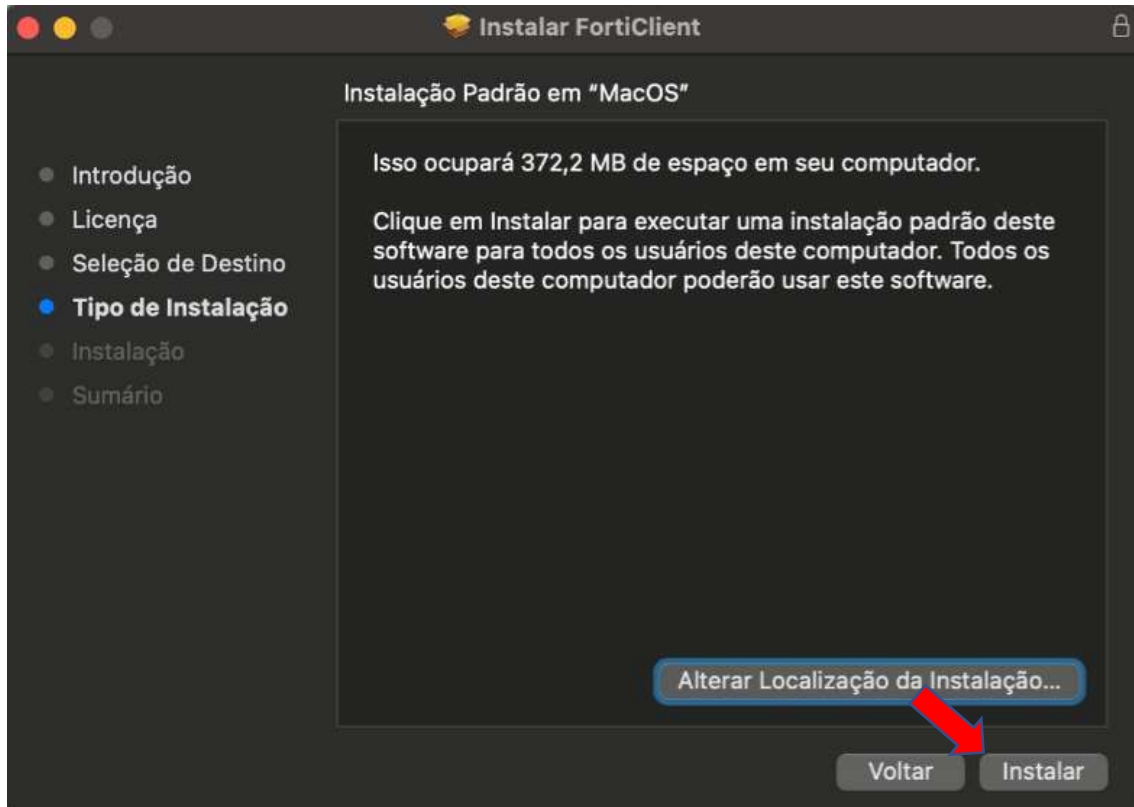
Instalar FortiClient

Instalação Padrão em "MacOS"

Introdução
Licença
Seleção de Destino
Tipo de Instalação
Instalação
Sumário

Isso ocupará 372,2 MB de espaço em seu computador.

Clique em Instalar para executar uma instalação padrão deste software para todos os usuários deste computador. Todos os usuários deste computador poderão usar este software.

Alterar Localização da Instalação...

Voltar
Instalar